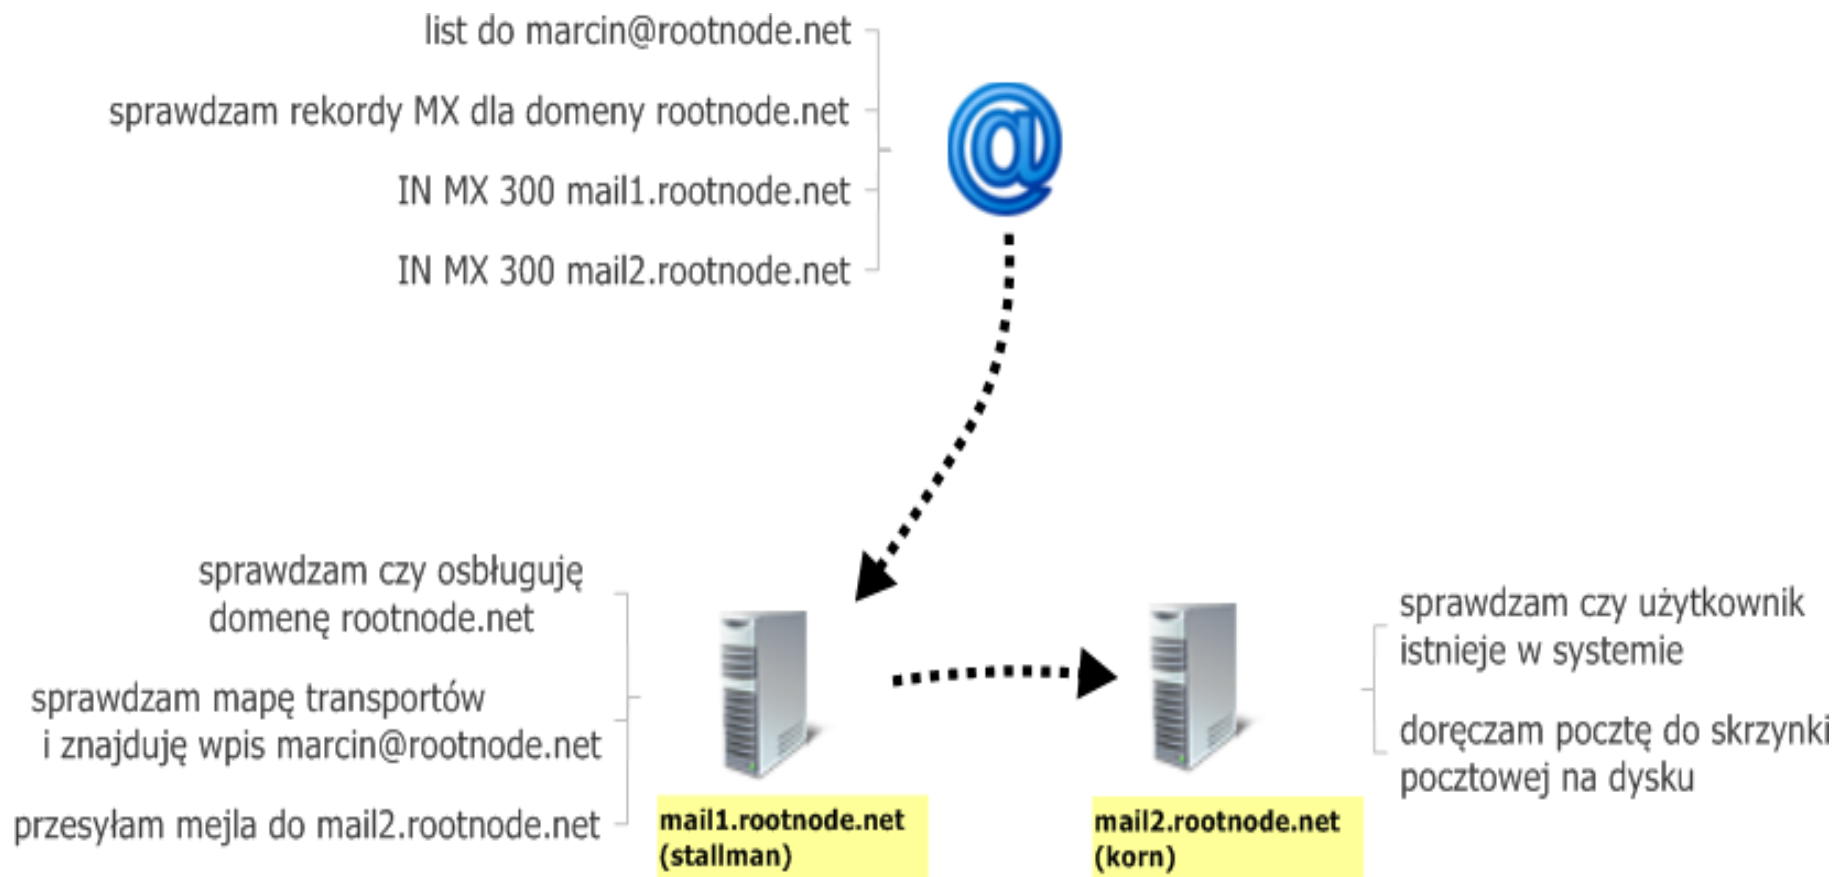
list do marcin@rootnode.net

sprawdzam rekordy MX dla domeny rootnode.net

IN MX 300 mail1.rootnode.net

IN MX 300 mail2.rootnode.net

@

sprawdzam czy obsługuję domenę rootnode.net

sprawdzam mapę transportów i znajduję wpis marcin@rootnode.net

przesyłam mejla do mail2.rootnode.net

mail1.rootnode.net (stallman)

mail2.rootnode.net (korn)

sprawdzam czy użytkownik istnieje w systemie

doręczam pocztę do skrzynki pocztowej na dysku